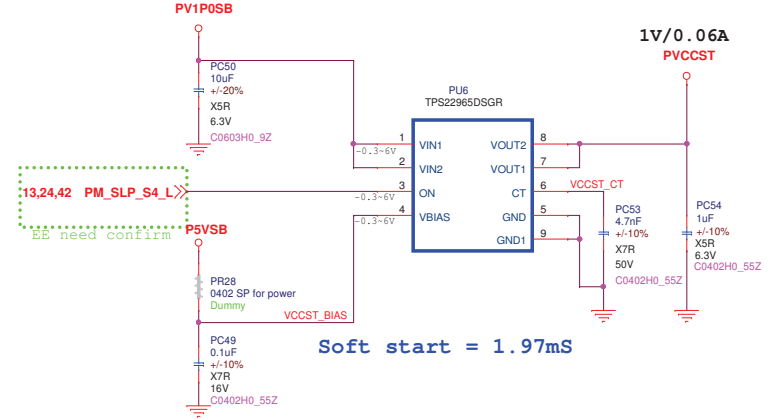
PV1P0SB

PC50
10uF
+/-20%
X5R
6.3V
C0603H0_9Z

PU6
TPS22965DSGR

1V/0.06A
PVCCST

1 VIN1
-0.3~6V
2 VIN2
3 ON
-0.3~6V
4 VBIAS
-0.3~6V

8 VOUT2
7 VOUT1
6 CT
5 GND
9 GND1

VCCST_CT

13,24,42 PM_SLP_S4_L
EE need confirm

P5VSB

PC53
4.7nF
+/-10%
X7R
50V
C0402H0_55Z

PC54
1uF
+/-10%
X5R
6.3V
C0402H0_55Z

PR28
0402 SP for power
Dummy

VCCST_BIAS

PC49
0.1uF
+/-10%
X7R
16V
C0402H0_55Z

Soft start = 1.97mS